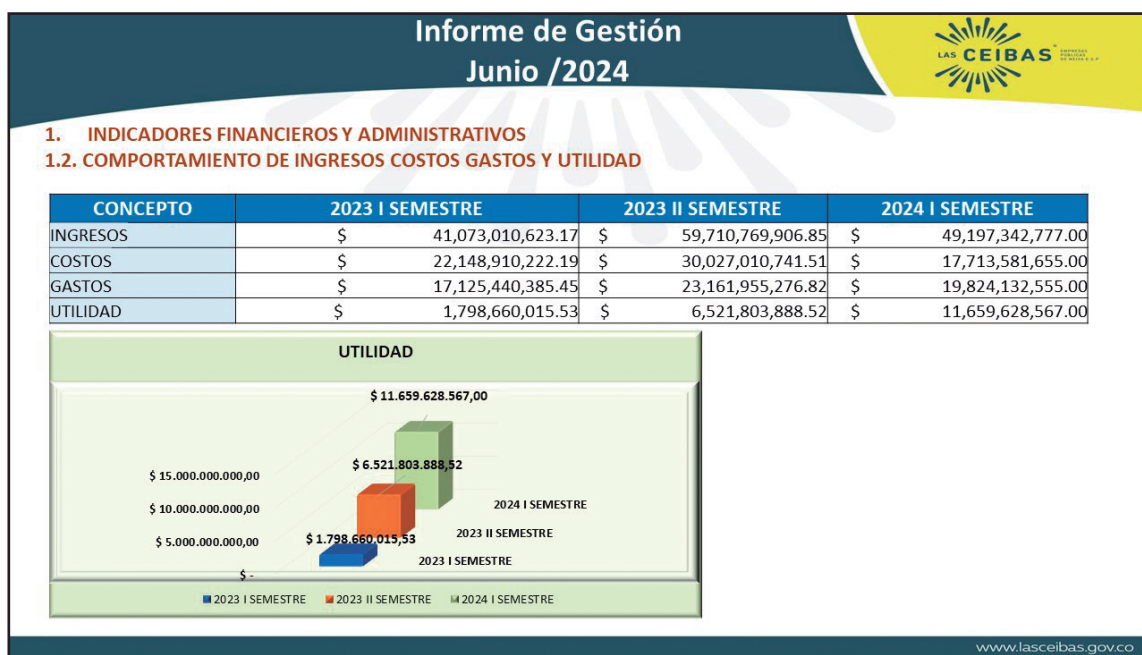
Informe de Gestión
Junio /2024

LAS CEIBAS EMPRESAS PUBLICAS DE NEIVA E.S.P.

1. INDICADORES FINANCIEROS Y ADMINISTRATIVOS
1.2. COMPORTAMIENTO DE INGRESOS COSTOS GASTOS Y UTILIDAD

| CONCEPTO | 2023 I SEMESTRE | 2023 II SEMESTRE | 2024 I SEMESTRE |
|---|---|---|---|
| INGRESOS | $ 41,073,010,623.17 | $ 59,710,769,906.85 | $ 49,197,342,777.00 |
| COSTOS | $ 22,148,910,222.19 | $ 30,027,010,741.51 | $ 17,713,581,655.00 |
| GASTOS | $ 17,125,440,385.45 | $ 23,161,955,276.82 | $ 19,824,132,555.00 |
| UTILIDAD | $ 1,798,660,015.53 | $ 6,521,803,888.52 | $ 11,659,628,567.00 |

UTILIDAD

$ 11.659.628.567,00
$ 6.521.803.888,52
$ 1.798.660.015,53
$ 15.000.000.000,00
$ 10.000.000.000,00
$ 5.000.000.000,00
$ -
2024 I SEMESTRE
2023 II SEMESTRE
2023 I SEMESTRE

2023 I SEMESTRE 2023 II SEMESTRE 2024 I SEMESTRE

www.lasceibas.gov.co